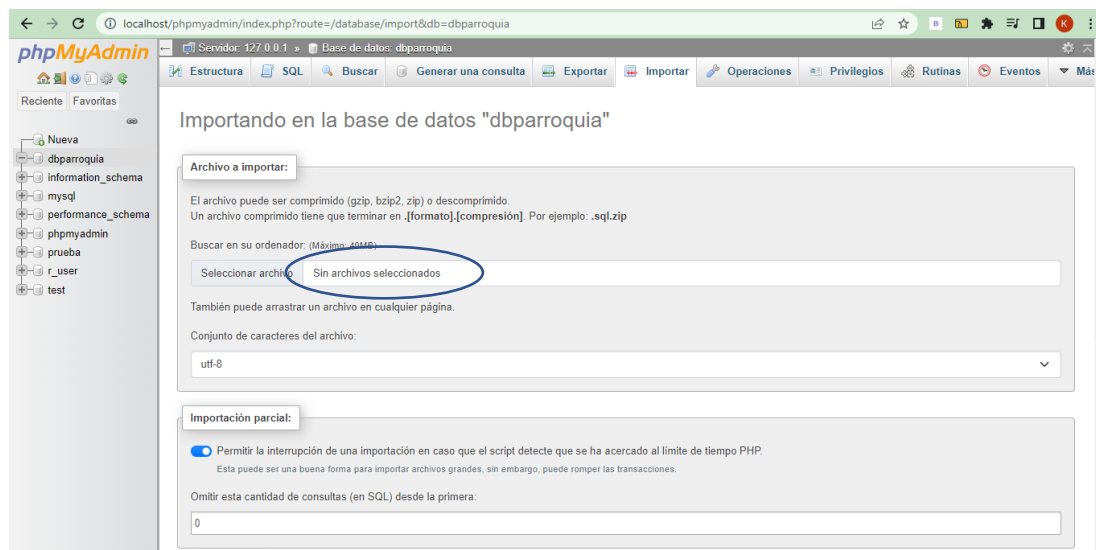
localhost/phpmyadmin/index.php?route=/database/import&db=dbparroquia

phpMyAdmin

Reciente Favoritas

Nueva
dbparroquia
information_schema
mysql
performance_schema
phpmyadmin
prueba
r_user
test

Servidor: 127.0.0.1 » Base de datos: dbparroquia

Estructura SQL Buscar Generar una consulta Exportar Importar Operaciones Privilegios Rutinas Eventos Más

Importando en la base de datos "dbparroquia"

Archivo a importar:

El archivo puede ser comprimido (gzip, bzip2, zip) o descomprimido.
Un archivo comprimido tiene que terminar en .[formato].[compresión]. Por ejemplo: .sql.zip

Buscar en su ordenador: (Máximo: 40MB)

Seleccionar archivo Sin archivos seleccionados

También puede arrastrar un archivo en cualquier página.

Conjunto de caracteres del archivo:

utf-8

Importación parcial:

Permitir la interrupción de una importación en caso que el script detecte que se ha acercado al límite de tiempo PHP.
Esta puede ser una buena forma para importar archivos grandes, sin embargo, puede romper las transacciones.

Omitir esta cantidad de consultas (en SQL) desde la primera:

0